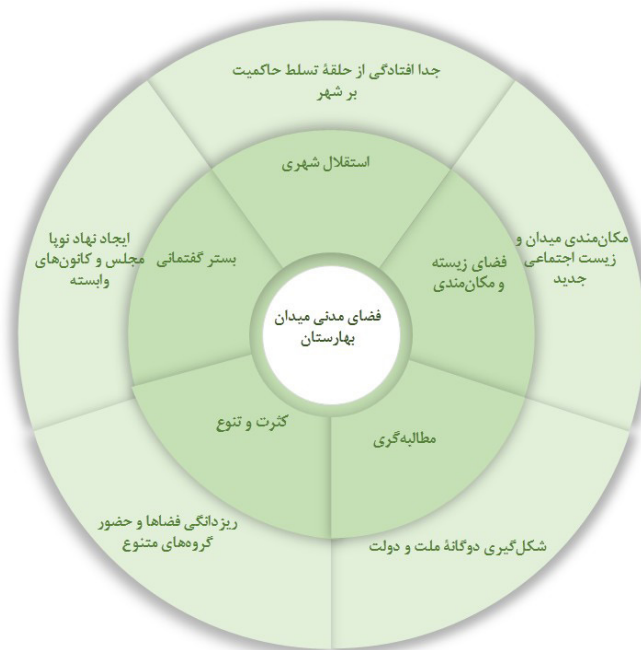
جدا افتادگی از حلقهٔ تسلط حاکمیت بر شهر

مکان‌مندی میدان و زیست اجتماعی جدید

شکل‌گیری دوگانهٔ ملت و دولت

ریزدانگی فضاها و حضور گروه‌های متنوع

ایجاد نهاد نوپا مجلس و کانون‌های وابسته

استقلال شهری

فضای زیسته و مکان‌مندی

مطالبه‌گری

کثرت و تنوع

بستر گفتمانی

فضای مدنی میدان بهارستان